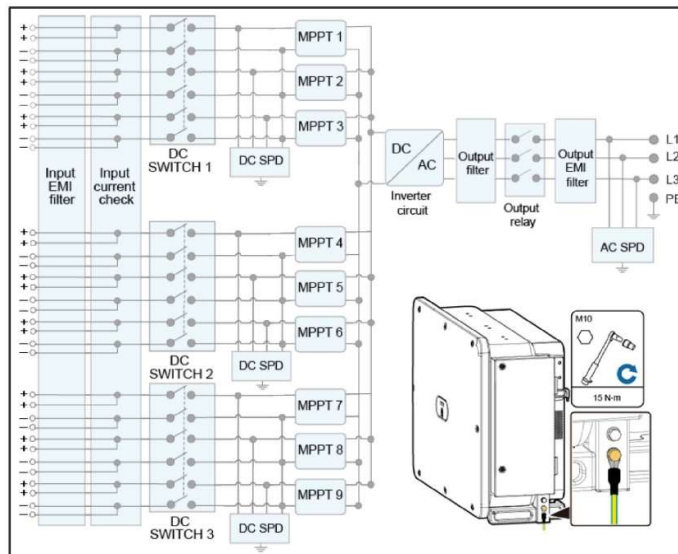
+
+
−
−
+
+
−
−
+
+
−
−
Input EMI filter
Input current check
DC SWITCH 1
DC SPD
MPPT 1
MPPT 2
MPPT 3
DC
AC
Inverter circuit
Output filter
Output relay
Output EMI filter
L1
L2
L3
PE
AC SPD
+
+
−
−
+
+
−
−
+
+
−
−
DC SWITCH 2
DC SPD
MPPT 4
MPPT 5
MPPT 6
M10
15 N·m
+
+
−
−
+
+
−
−
+
+
−
−
DC SWITCH 3
DC SPD
MPPT 7
MPPT 8
MPPT 9